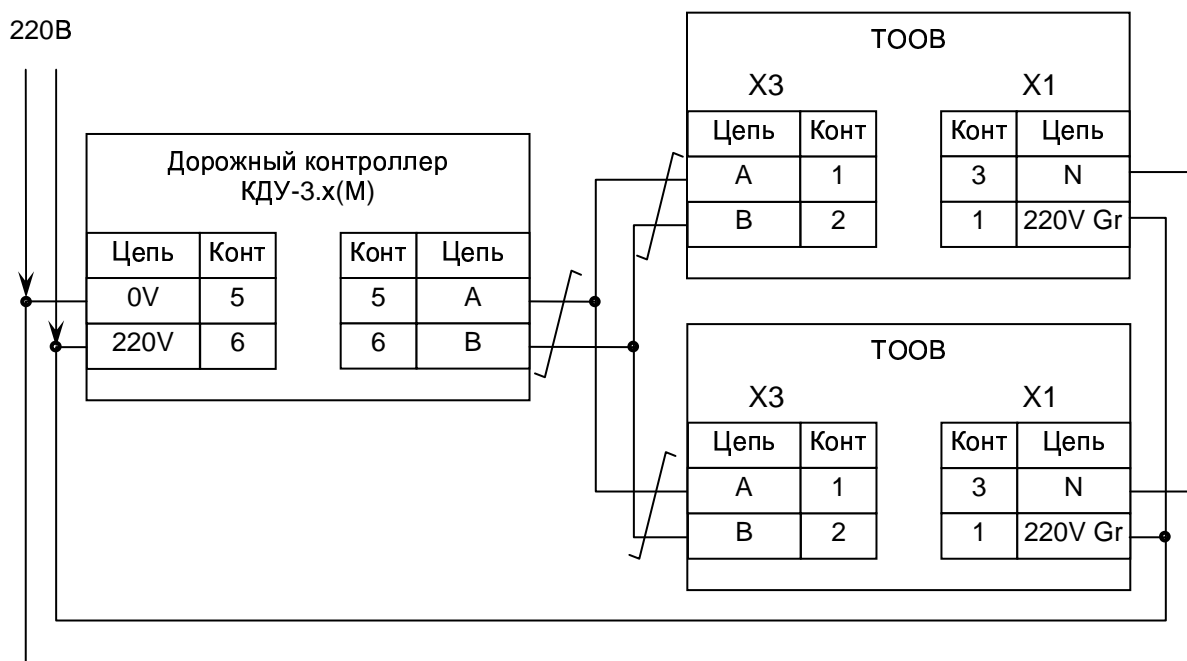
220В

Дорожный контроллер КДУ-3.х(М)

| Цепь | Конт |
|---|---|
| 0V | 5 |
| 220V | 6 |

| Конт | Цепь |
|---|---|
| 5 | A |
| 6 | B |

ТООВ

X3

| Цепь | Конт |
|---|---|
| A | 1 |
| B | 2 |

X1

| Конт | Цепь |
|---|---|
| 3 | N |
| 1 | 220V Gr |

ТООВ

X3

| Цепь | Конт |
|---|---|
| A | 1 |
| B | 2 |

X1

| Конт | Цепь |
|---|---|
| 3 | N |
| 1 | 220V Gr |